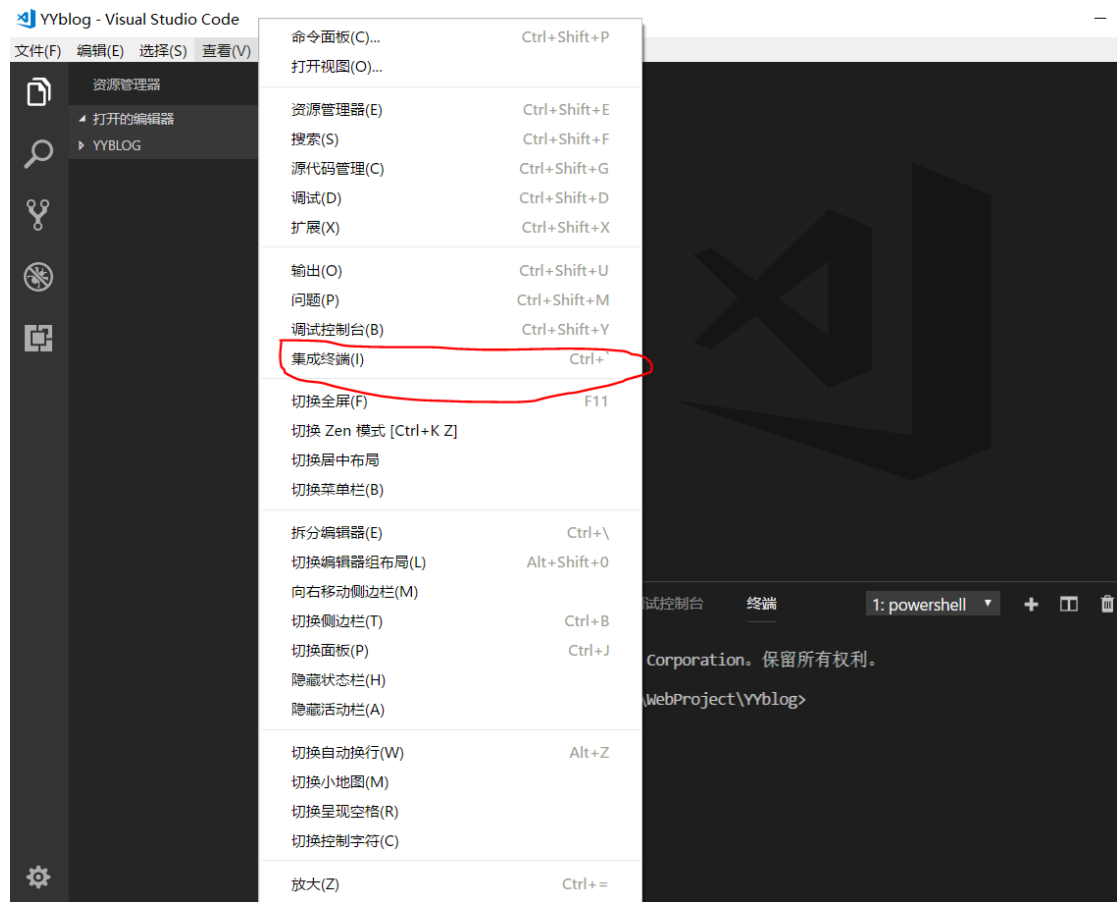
YYblog - Visual Studio Code

文件(F) 编辑(E) 选择(S) 查看(V)

资源管理器

打开的编辑器
YYBLOG

命令面板(C)... Ctrl+Shift+P
打开视图(O)...

资源管理器(E) Ctrl+Shift+E
搜索(S) Ctrl+Shift+F
源代码管理(C) Ctrl+Shift+G
调试(D) Ctrl+Shift+D
扩展(X) Ctrl+Shift+X

输出(O) Ctrl+Shift+U
问题(P) Ctrl+Shift+M
调试控制台(B) Ctrl+Shift+Y
集成终端(I) Ctrl+`

切换全屏(F) F11
切换 Zen 模式 [Ctrl+K Z]
切换居中布局
切换菜单栏(B)

拆分编辑器(E) Ctrl+\
切换编辑器组布局(L) Alt+Shift+0
向右移动侧边栏(M)
切换侧边栏(T) Ctrl+B
切换面板(P) Ctrl+J
隐藏状态栏(H)
隐藏活动栏(A)

切换自动换行(W) Alt+Z
切换小地图(M)
切换呈现空格(R)
切换控制字符(C)

放大(Z) Ctrl+=

试控制台 终端 1: powershell

Corporation。保留所有权利。

\WebProject\YYblog>